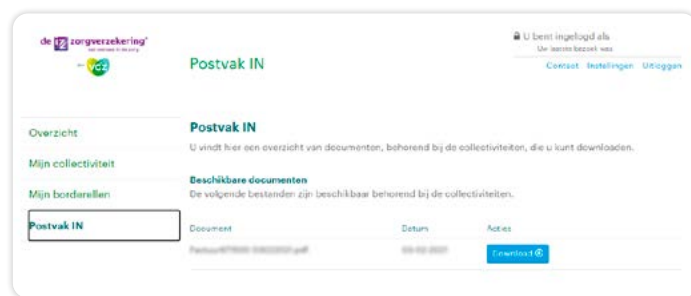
de 12 zorgverzekering

vgz

Postvak IN

U bent ingelogd als
Uw laatste bezoek was

Contact Instellingen Uitloggen

Overzicht

Mijn collectiviteit

Mijn borderellen

Postvak IN

Postvak IN

U vindt hier een overzicht van documenten, behorend bij de collectiviteiten, die u kunt downloaden.

Beschikbare documenten

De volgende bestanden zijn beschikbaar behorend bij de collectiviteiten.

| Document | Datum | Acties |
|---|---|---|
| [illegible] | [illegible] | Download |